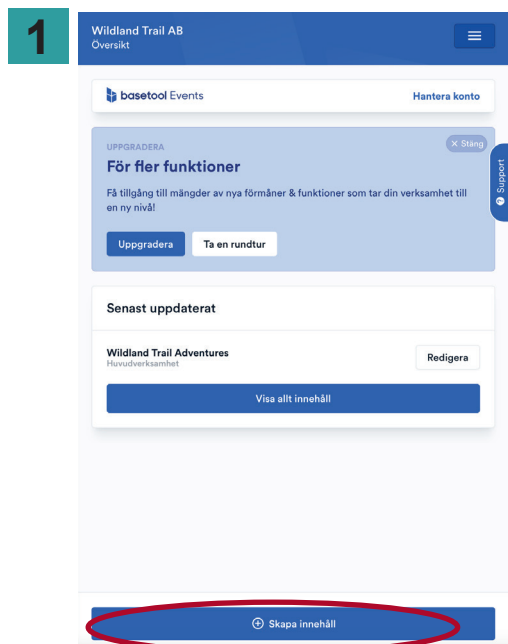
1

Wildland Trail AB
Översikt

basetool Events
Hantera konto

UPPGRADERA
× Stäng
För fler funktioner
Få tillgång till mängder av nya förmåner & funktioner som tar din verksamhet till en ny nivå!
Uppgradera
Ta en rundtur

Support

Senast uppdaterat

Wildland Trail Adventures
Huvudverksamhet
Redigera

Visa allt innehåll

Skapa innehåll